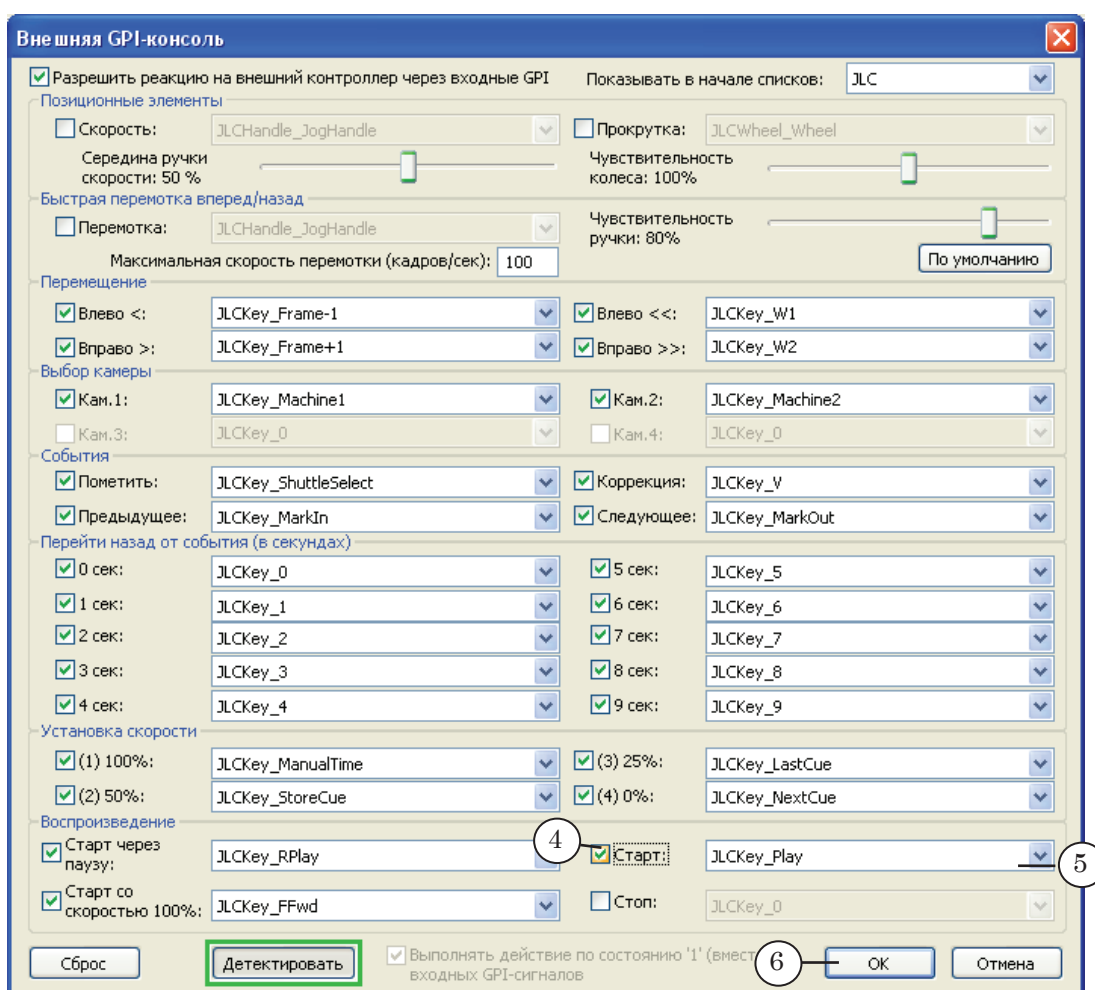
Внешняя GPI-консоль

Разрешить реакцию на внешний контроллер через входные GPI
Показывать в начале списков: JLC

Позиционные элементы
Скорость: JLCHandle_JogHandle
Прокрутка: JLCWheel_Wheel
Середина ручки скорости: 50 %
Чувствительность колеса: 100%

Быстрая перемотка вперед/назад
Перемотка: JLCHandle_JogHandle
Чувствительность ручки: 80%
Максимальная скорость перемотки (кадров/сек): 100
По умолчанию

Перемещение
Влево <: JLCKey_Frame-1
Влево <<: JLCKey_W1
Вправо >: JLCKey_Frame+1
Вправо >>: JLCKey_W2

Выбор камеры
Кам.1: JLCKey_Machine1
Кам.2: JLCKey_Machine2
Кам.3: JLCKey_0
Кам.4: JLCKey_0

События
Пометить: JLCKey_ShuttleSelect
Коррекция: JLCKey_V
Предыдущее: JLCKey_MarkIn
Следующее: JLCKey_MarkOut

Перейти назад от события (в секундах)
0 сек: JLCKey_0
5 сек: JLCKey_5
1 сек: JLCKey_1
6 сек: JLCKey_6
2 сек: JLCKey_2
7 сек: JLCKey_7
3 сек: JLCKey_3
8 сек: JLCKey_8
4 сек: JLCKey_4
9 сек: JLCKey_9

Установка скорости
(1) 100%: JLCKey_ManualTime
(3) 25%: JLCKey_LastCue
(2) 50%: JLCKey_StoreCue
(4) 0%: JLCKey_NextCue

Воспроизведение
Старт через паузу: JLCKey_RPlay
4
Старт: JLCKey_Play
5
Старт со скоростью 100%: JLCKey_FFwd
Стоп: JLCKey_0

Сброс
Детектировать
Выполнять действие по состоянию '1' (вмест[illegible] входных GPI-сигналов
6
OK
Отмена